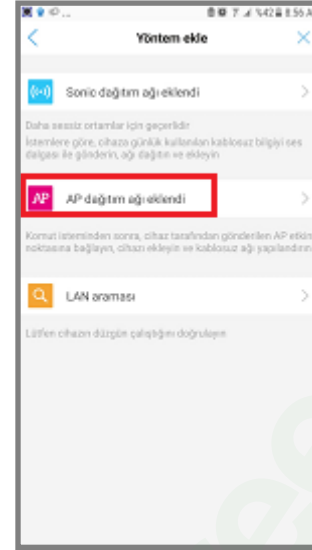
%42 8:56

Yöntem ekle

Sonic dağıtım ağı eklendi

Daha sessiz ortamlar için geçerlidir
İstemlere göre, cihaza günlük kullanılan kablosuz bilgiyi ses dalgası ile gönderin, ağı dağıtın ve ekleyin

AP

AP dağıtım ağı eklendi

Komut isteminden sonra, cihaz tarafından gönderilen AP etkin noktasına bağlayın, cihazı ekleyin ve kablosuz ağı yapılandırın

LAN araması

Lütfen cihazın düzgün çalıştığını doğrulayın